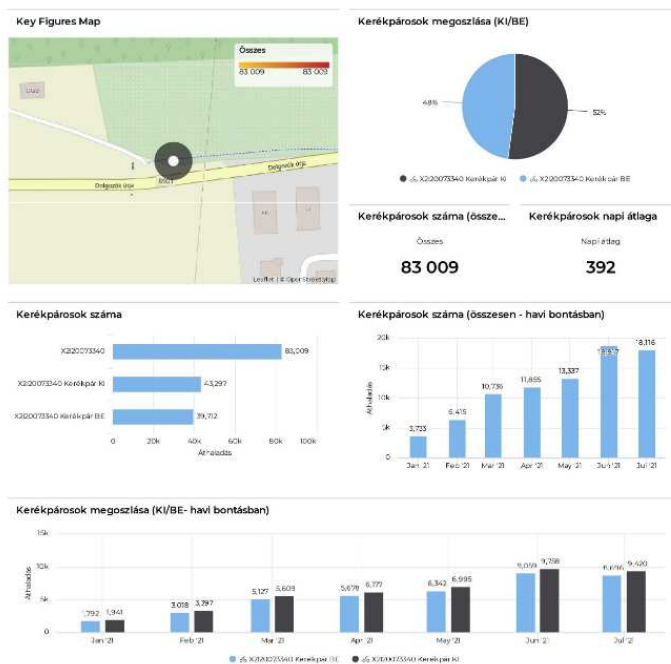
Key Figures Map

Összes

83 009

83 009

Dolgozók útja

Dolgozók útja

Leaflet | © OpenStreetMap

Kerékpárosok megoszlása (KI/BE)

48%

52%

X2I20073340 Kerékpár KI

X2I20073340 Kerékpár BE

Kerékpárosok száma (összesen)

Összes

83 009

Kerékpárosok napi átlaga

Napi átlag

392

Kerékpárosok száma

| | |
|---|---|
| X2I20073340 | 83,009 |
| X2I20073340 Kerékpár KI | 43,297 |
| X2I20073340 Kerékpár BE | 39,712 |

0 20k 40k 60k 80k 100k

Áthaladás

Kerékpárosok száma (összesen - havi bontásban)

| | |
|---|---|
| Jan '21 | 3,733 |
| Feb '21 | 6,415 |
| Mar '21 | 10,736 |
| Apr '21 | 11,655 |
| May '21 | 13,337 |
| Jun '21 | 18,847 |
| Jul '21 | 18,116 |

20k 15k 10k 5k 0

Áthaladás

Kerékpárosok megoszlása (KI/BE- havi bontásban)

15k 10k 5k 0

Áthaladás

| | BE | KI |
|---|---|---|
| Jan '21 | 1,792 | 1,941 |
| Feb '21 | 3,018 | 3,397 |
| Mar '21 | 5,127 | 5,609 |
| Apr '21 | 5,678 | 6,177 |
| May '21 | 6,342 | 6,995 |
| Jun '21 | 9,059 | 9,788 |
| Jul '21 | 8,696 | 9,420 |

X2I20073340 Kerékpár BE

X2I20073340 Kerékpár KI